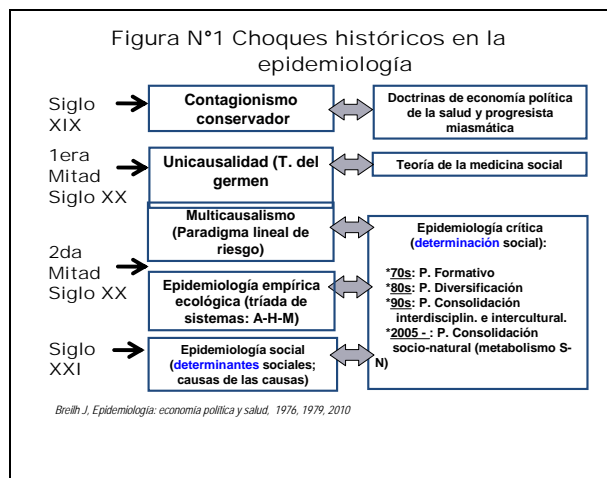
Figura N°1 Choques históricos en la epidemiología

Siglo XIX

Contagionismo conservador

Doctrinas de economía política de la salud y progresista miasmática

1era Mitad Siglo XX

Unicausalidad (T. del germen

Teoría de la medicina social

Multicausalismo (Paradigma lineal de riesgo)

2da Mitad Siglo XX

Epidemiología empírica ecológica (tríada de sistemas: A-H-M)

Epidemiología crítica (determinación social):

*70s: P. Formativo
*80s: P. Diversificación
*90s: P. Consolidación interdisciplin. e intercultural.
*2005 - : P. Consolidación socio-natural (metabolismo S-N)

Siglo XXI

Epidemiología social (determinantes sociales; causas de las causas)

Breilh J, Epidemiología: economía política y salud, 1976, 1979, 2010